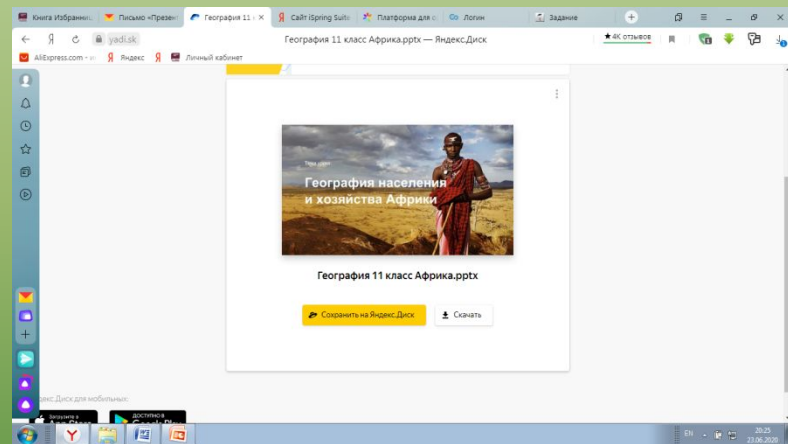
Книга Избранни
Письмо «Презен
География 11
Сайт iSpring Suite
Платформа для
Логин
Задание
yadi.sk
География 11 класс Африка.pptx — Яндекс.Диск
★ 4К отзывов
AliExpress.com - и
Яндекс
Я
Личный кабинет

География населения и хозяйства Африки

География 11 класс Африка.pptx

Сохранить на Яндекс.Диск
Скачать

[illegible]екс.Диск для мобильных:
Загрузите в App Store
ДОСТУПНО В Google Play

EN
20:25
23.06.2020